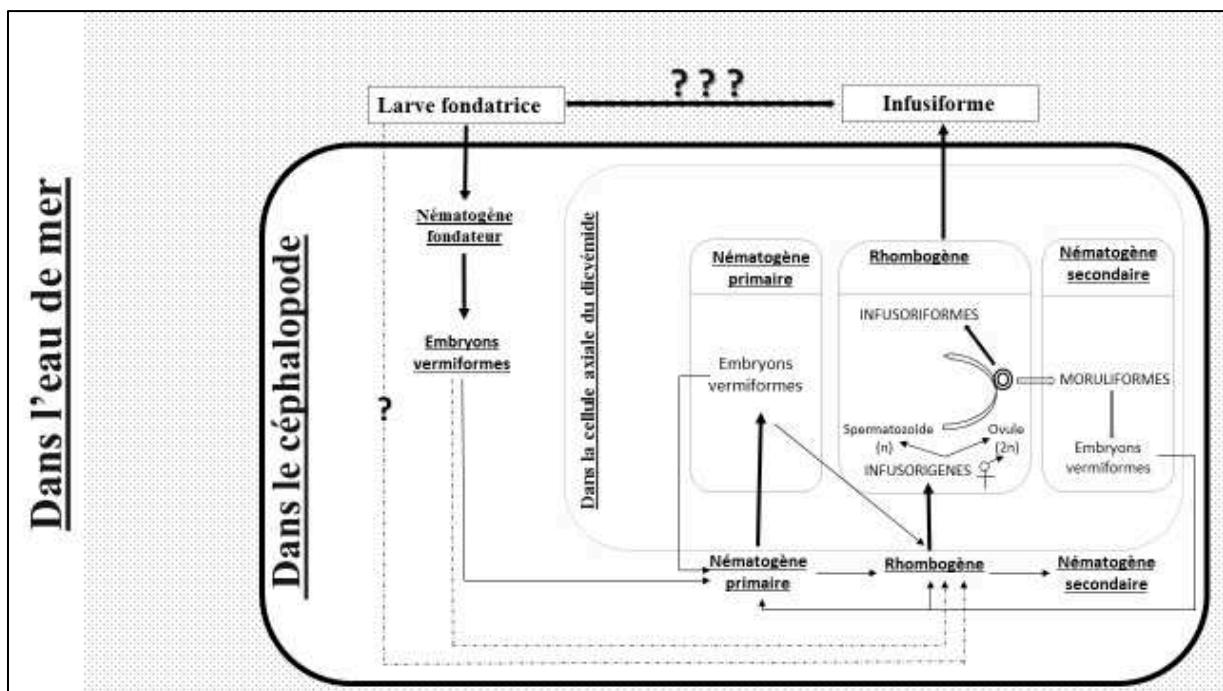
Dans l'eau de mer

Larve fondatrice

? ? ?

Infusiforme

Dans le céphalopode

Nématogène fondateur

Embryons vermiformes

?

Dans la cellule axiale du dicyémide

Nématogène primaire

Embryons vermiformes

Rhombogène

INFUSORIFORMES

Spermatozoïde (n)

Ovule (2n)

INFUSORIGENES ♀

Nématogène secondaire

MORULIFORMES

Embryons vermiformes

Nématogène primaire

Rhombogène

Nématogène secondaire